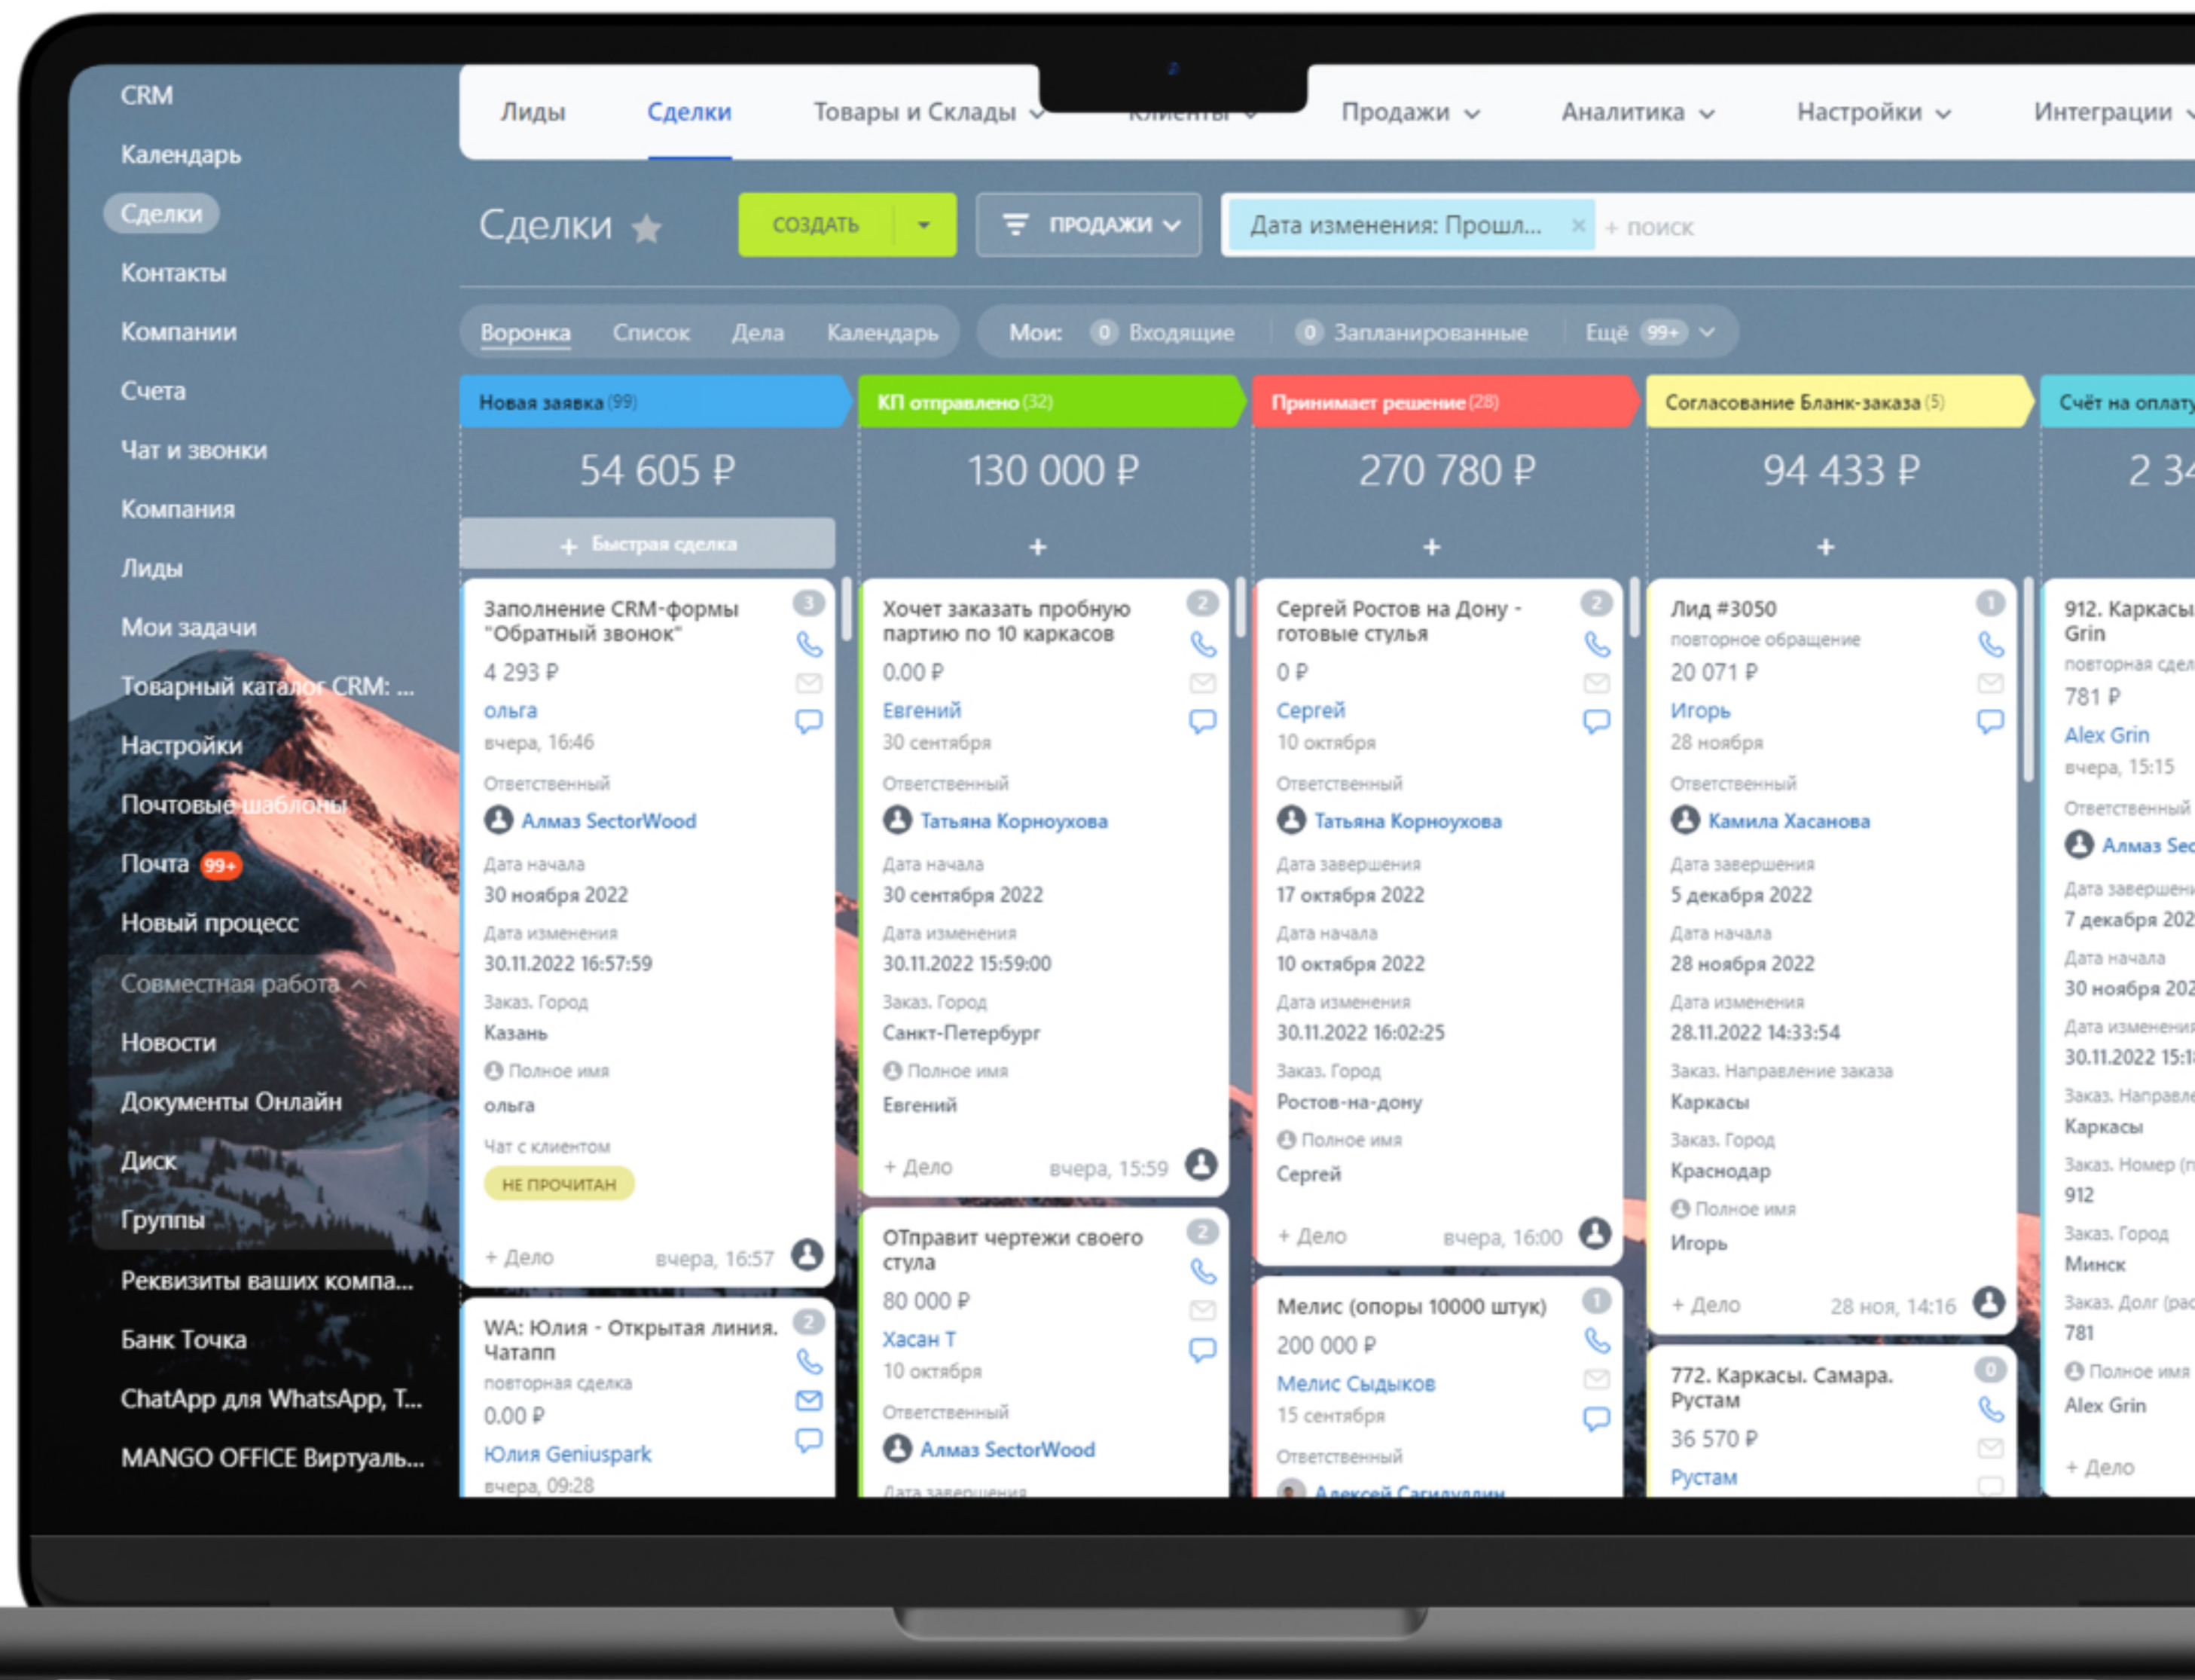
CRM
Календарь
Сделки
Контакты
Компании
Счета
Чат и звонки
Компания
Лиды
Мои задачи
Товарный каталог CRM: ...
Настройки
Почтовые шаблоны
Почта 99+
Новый процесс
Совместная работа
Новости
Документы Онлайн
Диск
Группы
Реквизиты ваших компа...
Банк Точка
ChatApp для WhatsApp, T...
MANGO OFFICE Виртуаль...

Лиды | Сделки | Товары и Склады | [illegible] | Продажи | Аналитика | Настройки | Интеграции

Сделки
СОЗДАТЬ
ПРОДАЖИ
Дата изменения: Прошл... × + поиск

Воронка | Список | Дела | Календарь
Мои: 0 Входящие | 0 Запланированные | Ещё 99+

Новая заявка (99)
54 605 ₽
+ Быстрая сделка

Заполнение CRM-формы "Обратный звонок"
3
4 293 ₽
ольга
вчера, 16:46
Ответственный
Алмаз SectorWood
Дата начала
30 ноября 2022
Дата изменения
30.11.2022 16:57:59
Заказ. Город
Казань
Полное имя
ольга
Чат с клиентом
НЕ ПРОЧИТАН
+ Дело вчера, 16:57

WA: Юлия - Открытая линия. Чатапп
2
повторная сделка
0.00 ₽
Юлия Geniuspark
вчера, 09:28

КП отправлено (32)
130 000 ₽
+

Хочет заказать пробную партию по 10 каркасов
2
0.00 ₽
Евгений
30 сентября
Ответственный
Татьяна Корноухова
Дата начала
30 сентября 2022
Дата изменения
30.11.2022 15:59:00
Заказ. Город
Санкт-Петербург
Полное имя
Евгений
+ Дело вчера, 15:59

ОТправит чертежи своего стула
2
80 000 ₽
Хасан Т
10 октября
Ответственный
Алмаз SectorWood
Дата завершения

Принимает решение (28)
270 780 ₽
+

Сергей Ростов на Дону - готовые стулья
2
0 ₽
Сергей
10 октября
Ответственный
Татьяна Корноухова
Дата завершения
17 октября 2022
Дата начала
10 октября 2022
Дата изменения
30.11.2022 16:02:25
Заказ. Город
Ростов-на-дону
Полное имя
Сергей
+ Дело вчера, 16:00

Мелис (опоры 10000 штук)
1
200 000 ₽
Мелис Сыдыков
15 сентября
Ответственный
Алексей Сагидуллин

Согласование Бланк-заказа (5)
94 433 ₽
+

Лид #3050
1
повторное обращение
20 071 ₽
Игорь
28 ноября
Ответственный
Камила Хасанова
Дата завершения
5 декабря 2022
Дата начала
28 ноября 2022
Дата изменения
28.11.2022 14:33:54
Заказ. Направление заказа
Каркасы
Заказ. Город
Краснодар
Полное имя
Игорь
+ Дело 28 ноя, 14:16

772. Каркасы. Самара. Рустам
0
36 570 ₽
Рустам

Счёт на оплату
2 34
912. Каркасы Grin
повторная сдел
781 ₽
Alex Grin
вчера, 15:15
Ответственный
Алмаз Sec
Дата завершени
7 декабря 202
Дата начала
30 ноября 202
Дата изменения
30.11.2022 15:1
Заказ. Направле
Каркасы
Заказ. Номер (
912
Заказ. Город
Минск
Заказ. Долг (ра
781
Полное имя
Alex Grin
+ Дело